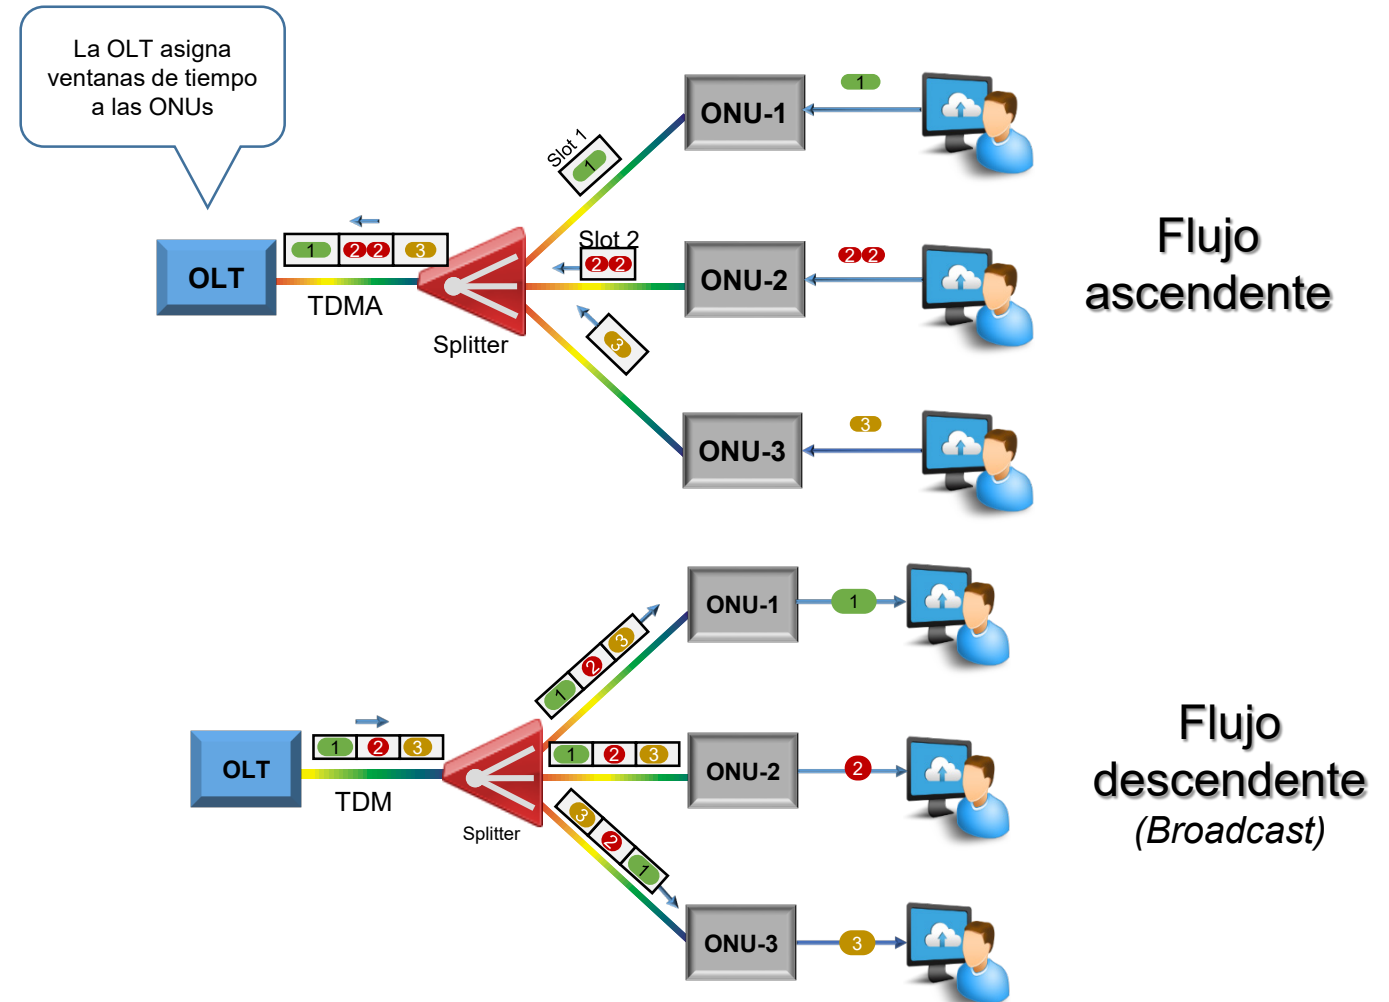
La OLT asigna ventanas de tiempo a las ONUs

ONU-1
1
Slot 1
1
OLT
1 2 2 3
TDMA
Slot 2
2 2
ONU-2
2 2
Flujo ascendente
Splitter
3
ONU-3
3

ONU-1
1
3
2
1
OLT
1 2 3
TDM
1 2 3
ONU-2
2
Flujo descendente (Broadcast)
Splitter
3
2
1
ONU-3
3